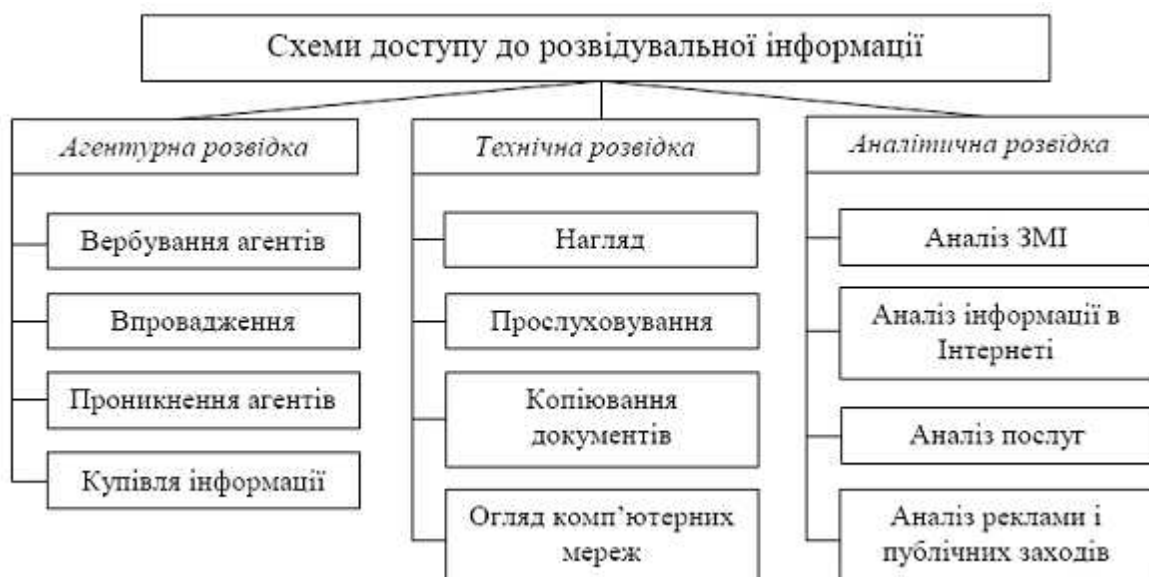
Схеми доступу до розвідувальної інформації

*Агентурна розвідка*

Вербування агентів

Впровадження

Проникнення агентів

Купівля інформації

*Технічна розвідка*

Нагляд

Прослуховування

Копіювання документів

Огляд комп'ютерних мереж

*Аналітична розвідка*

Аналіз ЗМІ

Аналіз інформації в Інтернеті

Аналіз послуг

Аналіз реклами і публічних заходів